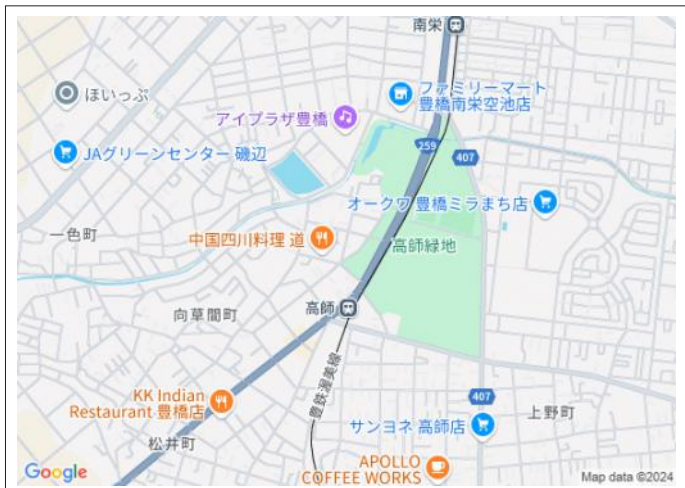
南栄

ほいっぷ

ファミリーマート 豊橋南栄空池店

アイプラザ豊橋

JAグリーンセンター 磯辺

259

407

オークワ 豊橋ミラまち店

一色町

中国四川料理 道

高師緑地

向草間町

高師

豊鉄渥美線

KK Indian Restaurant 豊橋店

407

サンヨネ 高師店

上野町

松井町

APOLLO COFFEE WORKS

Google

Map data ©2024